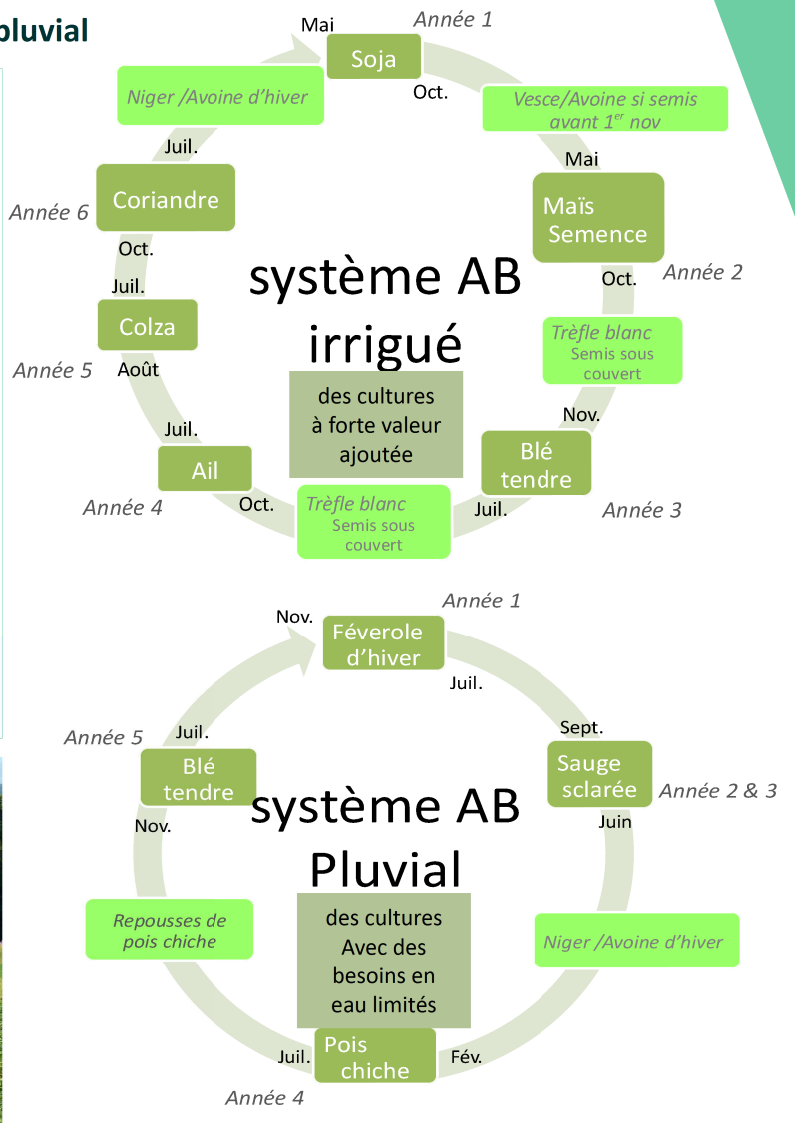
pluvial

Mai
Année 1
Soja
Niger /Avoine d'hiver
Oct.
Vesce/Avoine si semis avant $1^{er}$ nov
Juil.
Mai
Année 6
Coriandre
Maïs Semence
Oct.
Oct.
Année 2
Juil.
système AB irrigué
Colza
Trèfle blanc
Semis sous couvert
Année 5
Août
des cultures à forte valeur ajoutée
Nov.
Juil.
Ail
Blé tendre
Année 4
Oct.
Trèfle blanc
Semis sous couvert
Juil.
Année 3

Nov.
Année 1
Féverole d'hiver
Juil.
Année 5
Juil.
Sept.
Blé tendre
Sauge sclarée
Année 2 & 3
Nov.
système AB Pluvial
Juin
Repousses de pois chiche
Niger /Avoine d'hiver
des cultures Avec des besoins en eau limités
Juil.
Pois chiche
Fév.
Année 4